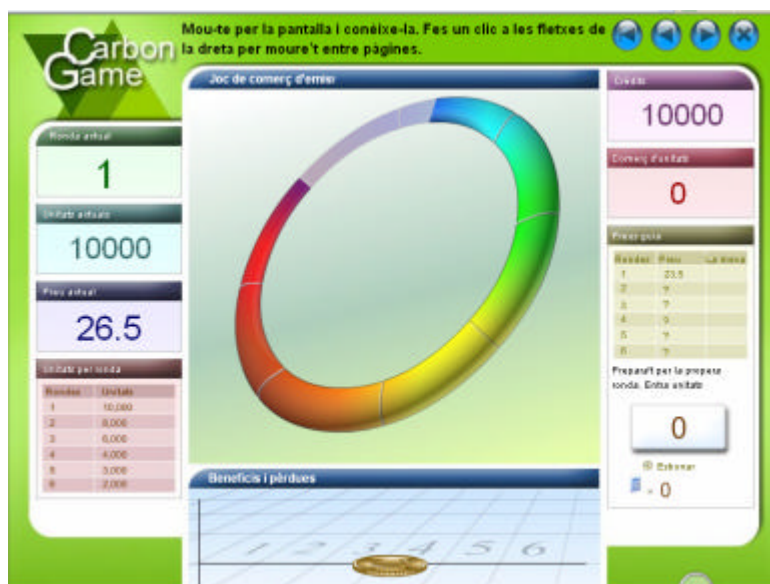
Carbon Game

Mou-te per la pantalla i coneixe-la. Fes un clic a les fletxes de la dreta per moure't entre pàgines.

Ronda actual

1

Unitats actuals

10000

Preu actual

26.5

Unitats per ronda

| Rondes | Unitats |
|---|---|
| 1 | 10,000 |
| 2 | 8,000 |
| 3 | 6,000 |
| 4 | 4,000 |
| 5 | 3,000 |
| 6 | 2,000 |

Joc de comerç d'emissi

Beneficis i pèrdues

1 2 3 4 5 6

Crèdit

10000

Comerç d'unitats

0

Preu guia

| Rondes | Preu | La meva |
|---|---|---|
| 1 | 23.5 | |
| 2 | ? | |
| 3 | ? | |
| 4 | ? | |
| 5 | ? | |
| 6 | ? | |

Preparat per la propera ronda. Entra unitats

0

Esborrar

= 0